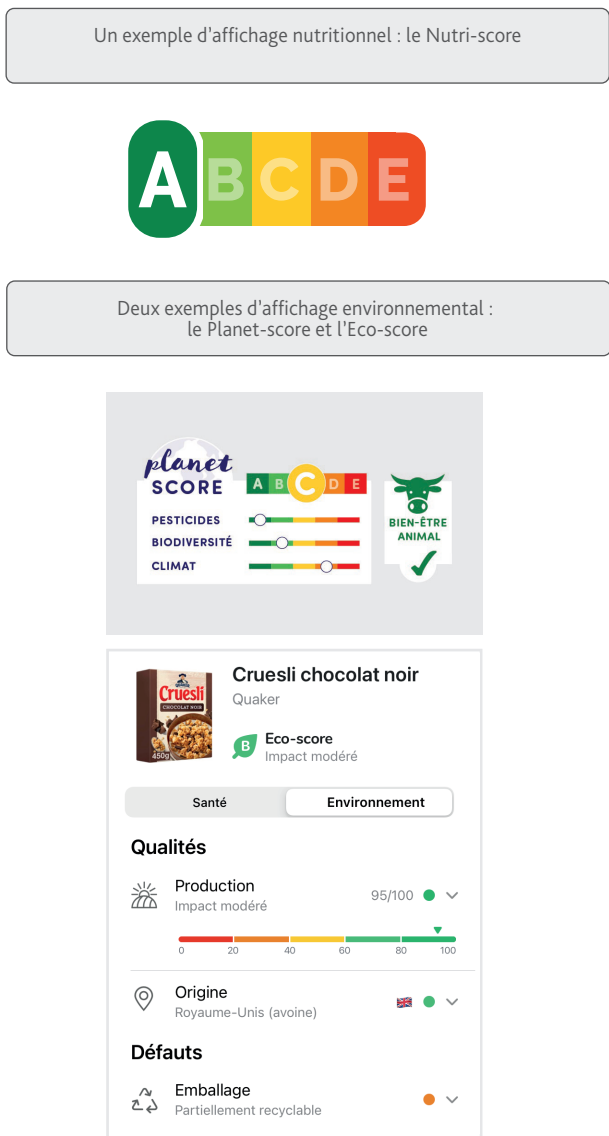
Un exemple d'affichage nutritionnel : le Nutri-score

A B C D E

Deux exemples d'affichage environnemental : le Planet-score et l'Eco-score

planet SCORE

A B C D E

PESTICIDES

BIODIVERSITÉ

CLIMAT

BIEN-ÊTRE ANIMAL

Cruesli chocolat noir

Quaker

Cruesli CHOCOLAT NOIR 450g

B Eco-score
Impact modéré

Santé | Environnement

Qualités

Production
Impact modéré
95/100

0 20 40 60 80 100

Origine
Royaume-Unis (avoine)

Défauts

Emballage
Partiellement recyclable